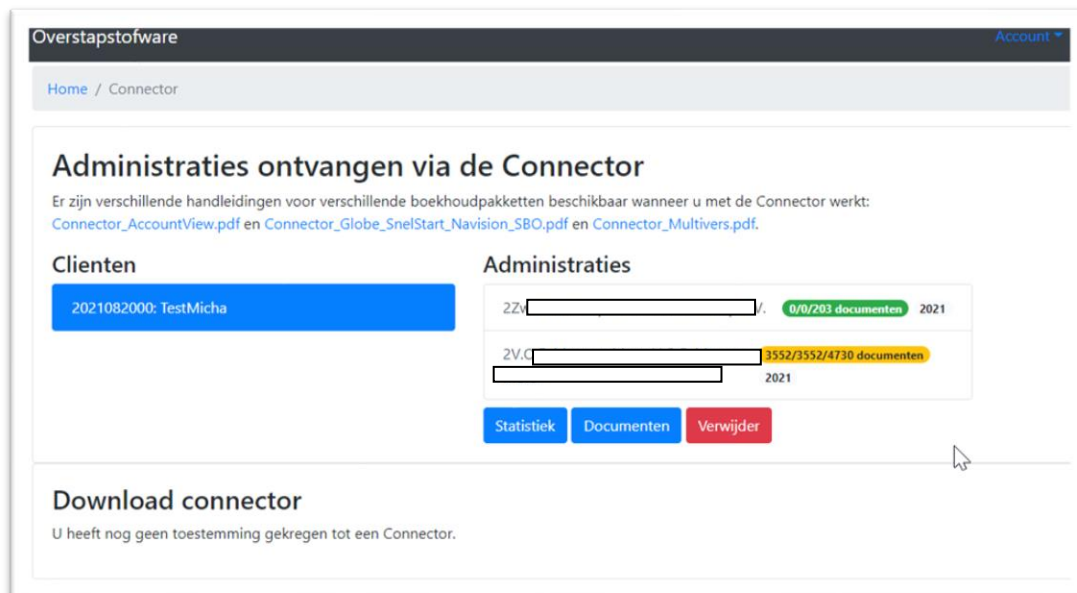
Overstapstofware

Account

Home / Connector

Administraties ontvangen via de Connector

Er zijn verschillende handleidingen voor verschillende boekhoudpakketten beschikbaar wanneer u met de Connector werkt: Connector_AccountView.pdf en Connector_Globe_SnelStart_Navision_SBO.pdf en Connector_Multivers.pdf.

Clienten

2021082000: TestMicha

Administraties

2Z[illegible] V. 0/0/203 documenten 2021

2V.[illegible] 3552/3552/4730 documenten 2021

Statistiek Documenten Verwijder

Download connector

U heeft nog geen toestemming gekregen tot een Connector.